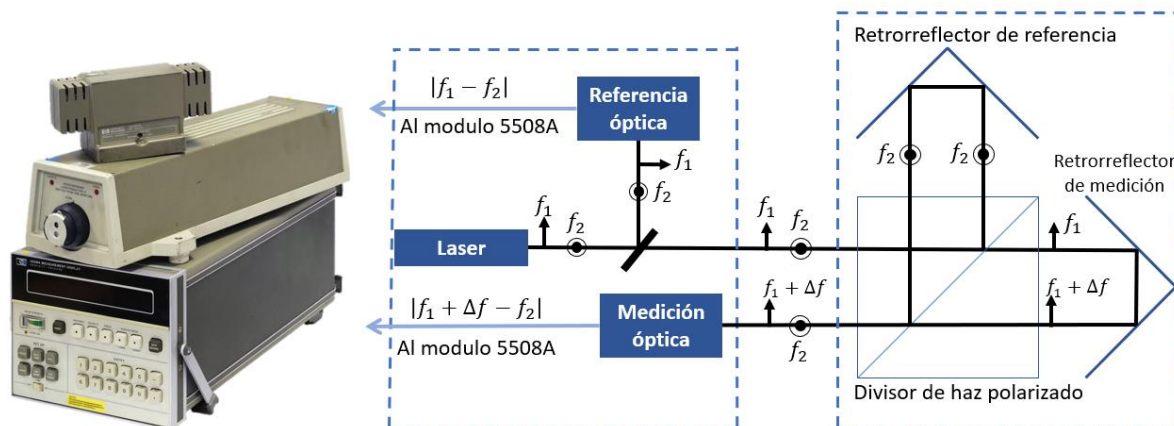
$|f_1 - f_2|$
Al modulo 5508A

Referencia óptica

$f_1$
$f_2$

Laser

$f_1$
$f_2$

$|f_1 + \Delta f - f_2|$
Al modulo 5508A

Medición óptica

$f_1$
$f_2$

$f_1 + \Delta f$
$f_2$

Retrorreflector de referencia

$f_2$
$f_2$

Retrorreflector de medición

$f_1$

$f_1 + \Delta f$

Divisor de haz polarizado